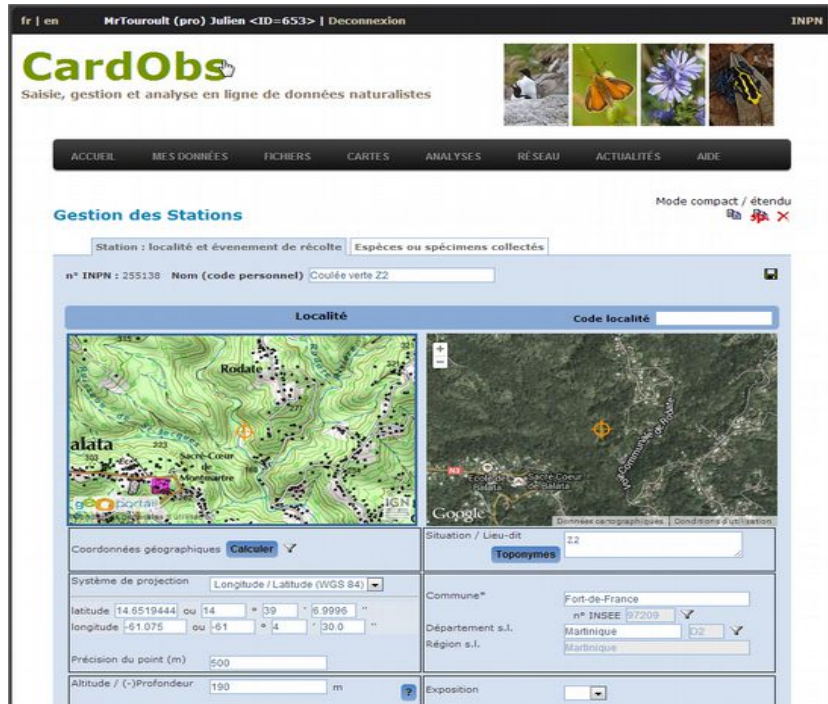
fr | en MrTouroult (pro) Julien <ID=653> | Deconnexion INPN

CardObs
Saisie, gestion et analyse en ligne de données naturalistes

ACCUEIL MES DONNÉES FICHIERS CARTES ANALYSES RÉSEAU ACTUALITÉS AIDE

Gestion des Stations

Mode compact / étendu

Station : localité et évenement de récolte | Espèces ou spécimens collectés

n° INPN : 255138 Nom (code personnel) Coulée verte Z2

Localité

Code localité

Rodate
alata
Sacré-Coeur de Montmartre
IGN

Google
Données cartographiques Conditions d'utilisation

Coordonnées géographiques Calculer

Situation / Lieu-dit
Toponymes
Z2

Système de projection Longitude / Latitude (WGS 84)

latitude 14.6519444 ou 14 ° 39 ' 6.9996 "
longitude -61.075 ou -61 ° 4 ' 30.0 "

Précision du point (m) 500

Commune* Fort-de-France
n° INSEE 97209
Département s.l. Martinique D2
Région s.l. Martinique

Altitude / (-)Profondeur 190 m ?

Exposition